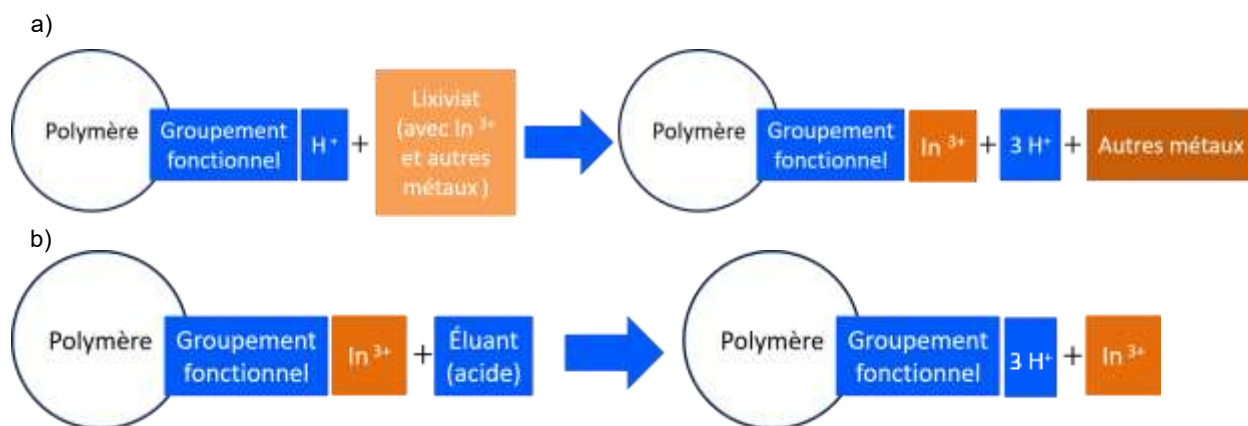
a)

Polymère Groupement fonctionnel $H^+$ + Lixiviat (avec $In^{3+}$ et autres métaux ) Polymère Groupement fonctionnel $In^{3+}$ + $3 H^+$ + Autres métaux

b)

Polymère Groupement fonctionnel $In^{3+}$ + Éluant (acide) Polymère Groupement fonctionnel $3 H^+$ + $In^{3+}$